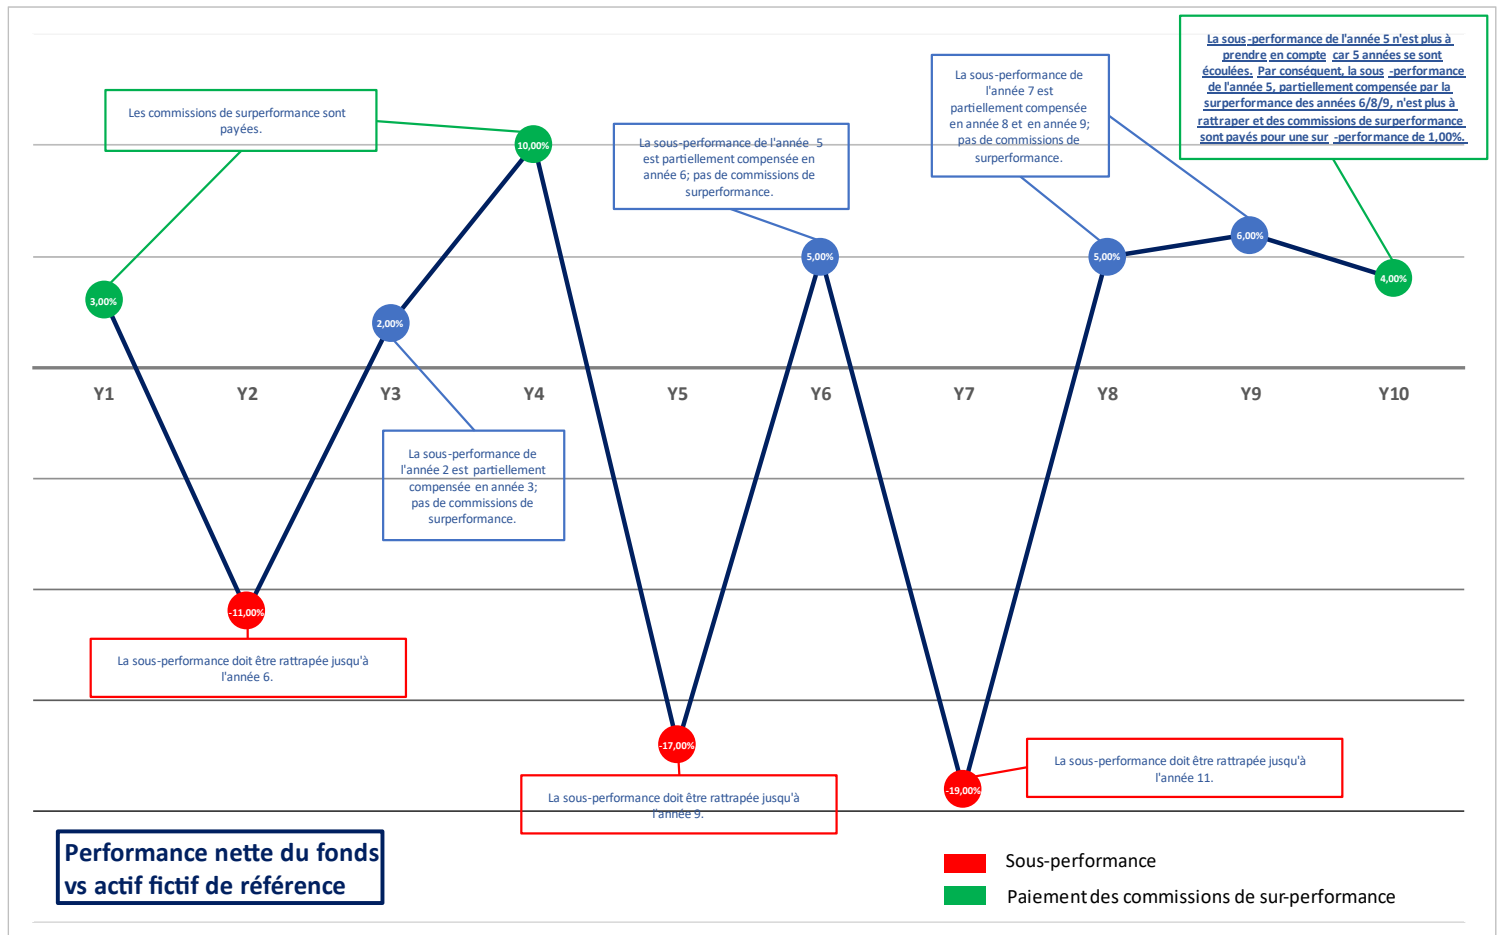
La sous-performance de l'année 5 n'est plus à prendre en compte car 5 années se sont écoulées. Par conséquent, la sous -performance de l'année 5, partiellement compensée par la surperformance des années 6/8/9, n'est plus à rattraper et des commissions de surperformance sont payés pour une sur -performance de 1,00%.

La sous-performance de l'année 7 est partiellement compensée en année 8 et en année 9; pas de commissions de surperformance.

Les commissions de surperformance sont payées.

La sous-performance de l'année 5 est partiellement compensée en année 6; pas de commissions de surperformance.

10,00%

3,00%

2,00%

5,00%

5,00%

6,00%

4,00%

Y1 Y2 Y3 Y4 Y5 Y6 Y7 Y8 Y9 Y10

La sous-performance de l'année 2 est partiellement compensée en année 3; pas de commissions de surperformance.

-11,00%

La sous-performance doit être rattrapée jusqu'à l'année 6.

-17,00%

-19,00%

La sous-performance doit être rattrapée jusqu'à l'année 11.

La sous-performance doit être rattrapée jusqu'à l'année 9.

Performance nette du fonds vs actif fictif de référence

Sous-performance

Paiement des commissions de sur-performance